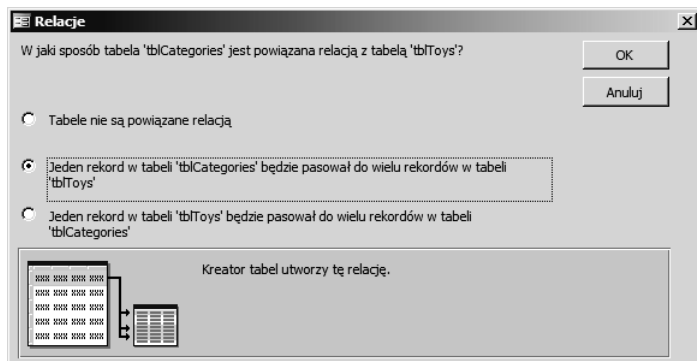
Relacje

W jaki sposób tabela 'tblCategories' jest powiązana relacją z tabelą 'tblToys'?

OK

Anuluj

Tabele nie są powiązane relacją

Jeden rekord w tabeli 'tblCategories' będzie pasował do wielu rekordów w tabeli 'tblToys'

Jeden rekord w tabeli 'tblToys' będzie pasował do wielu rekordów w tabeli 'tblCategories'

Kreator tabel utworzy tę relację.